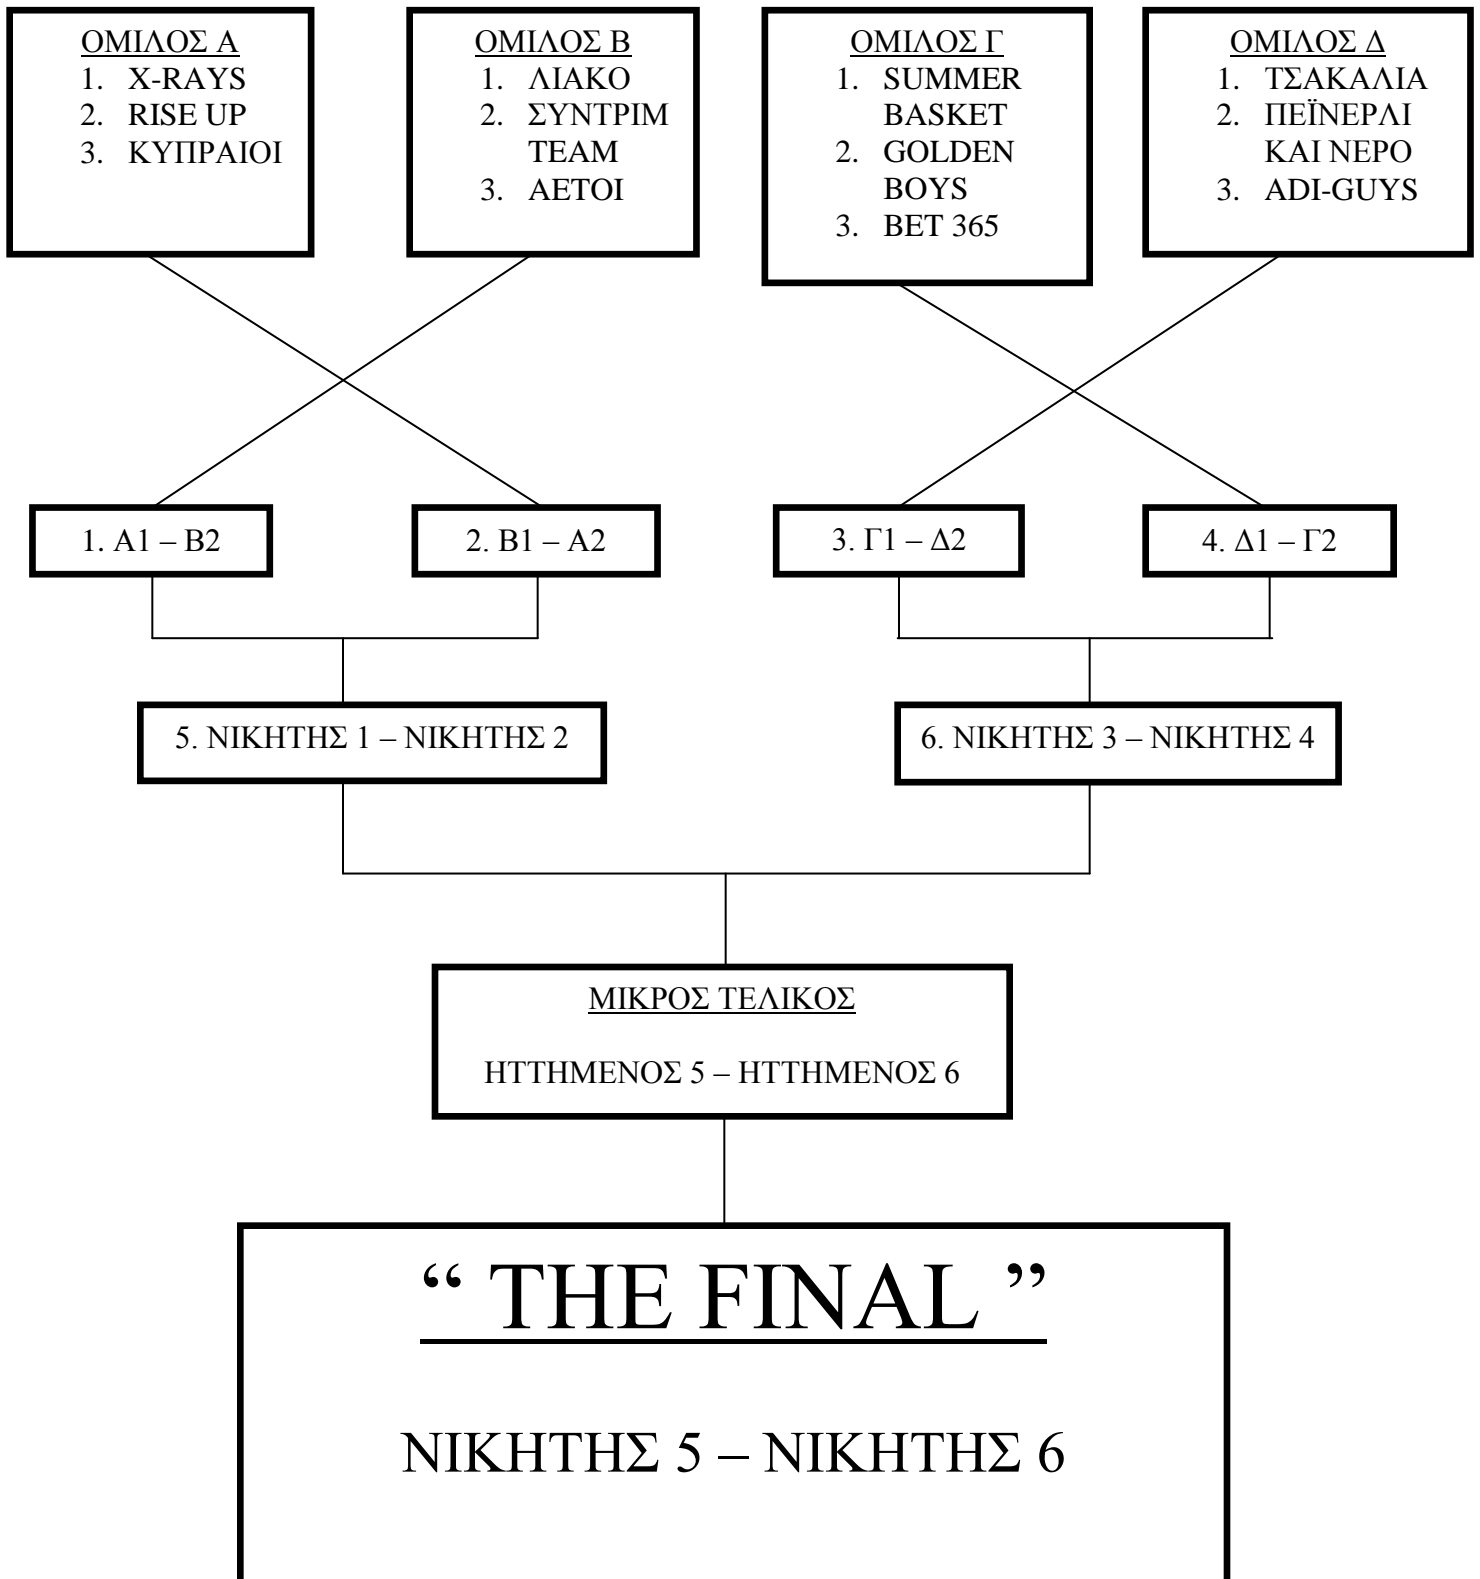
ΟΜΙΛΟΣ Α
1. X-RAYS
2. RISE UP
3. ΚΥΠΡΑΙΟΙ

ΟΜΙΛΟΣ Β
1. ΛΙΑΚΟ
2. ΣΥΝΤΡΙΜ TEAM
3. ΑΕΤΟΙ

ΟΜΙΛΟΣ Γ
1. SUMMER BASKET
2. GOLDEN BOYS
3. BET 365

ΟΜΙΛΟΣ Δ
1. ΤΣΑΚΑΛΙΑ
2. ΠΕΪΝΕΡΛΙ ΚΑΙ ΝΕΡΟ
3. ADI-GUYS

1. Α1 – Β2

2. Β1 – Α2

3. Γ1 – Δ2

4. Δ1 – Γ2

5. ΝΙΚΗΤΗΣ 1 – ΝΙΚΗΤΗΣ 2

6. ΝΙΚΗΤΗΣ 3 – ΝΙΚΗΤΗΣ 4

ΜΙΚΡΟΣ ΤΕΛΙΚΟΣ

ΗΤΤΗΜΕΝΟΣ 5 – ΗΤΤΗΜΕΝΟΣ 6

“ THE FINAL ”

ΝΙΚΗΤΗΣ 5 – ΝΙΚΗΤΗΣ 6